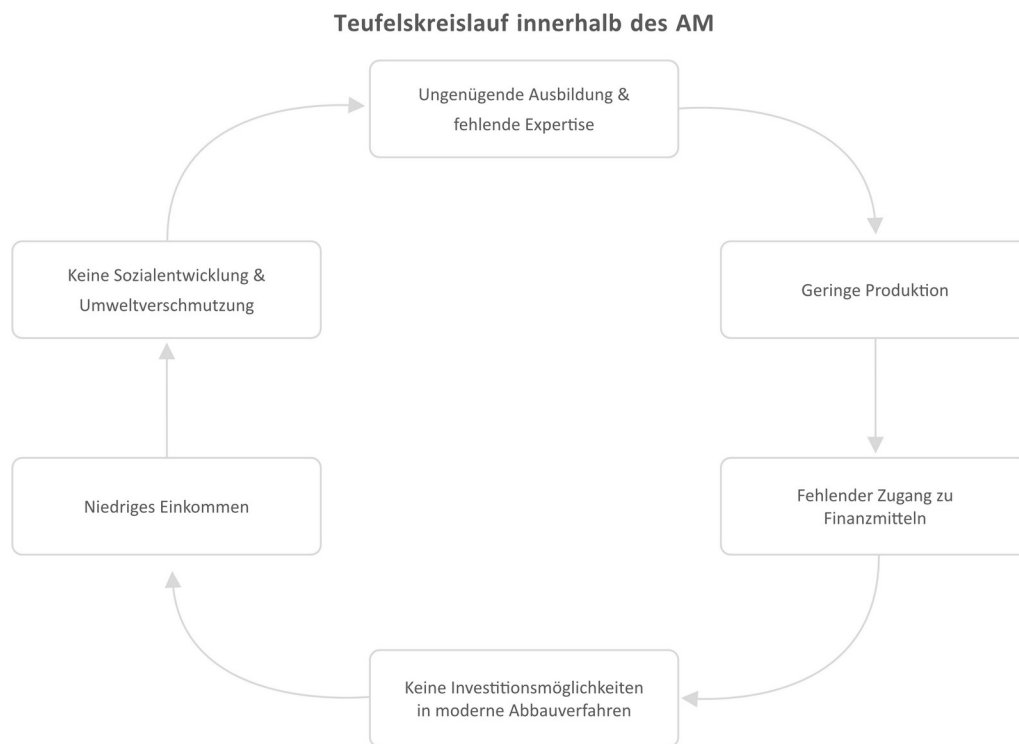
Teufelskreislauf innerhalb des AM

Ungenügende Ausbildung & fehlende Expertise

Geringe Produktion

Fehlender Zugang zu Finanzmitteln

Keine Investitionsmöglichkeiten in moderne Abbauverfahren

Niedriges Einkommen

Keine Sozialentwicklung & Umweltverschmutzung